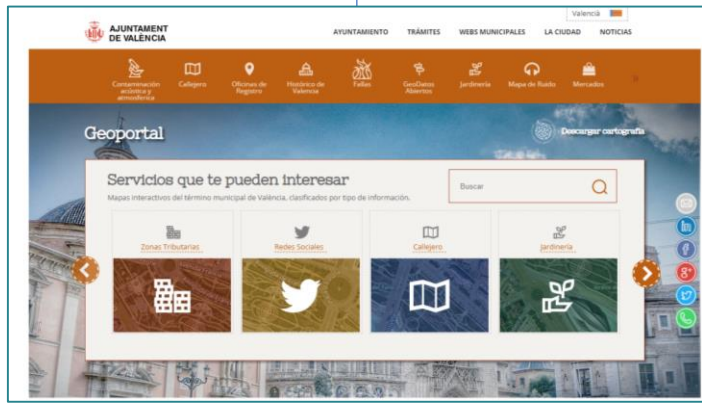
Valencià

AJUNTAMENT DE VALÈNCIA

AYUNTAMIENTO TRÁMITES WEBS MUNICIPALES LA CIUDAD NOTICIAS

Contaminación acústica y atmosférica
Callejero
Oficinas de Registro
Histórico de Valencia
Fallas
GeoDatos Abiertos
Jardinería
Mapa de Ruido
Mercados

Geoportal

Descargar cartografía

Servicios que te pueden interesar

Mapas interactivos del término municipal de València, clasificados por tipo de información.

Buscar

Zonas Tributarias
Redes Sociales
Callejero
Jardinería